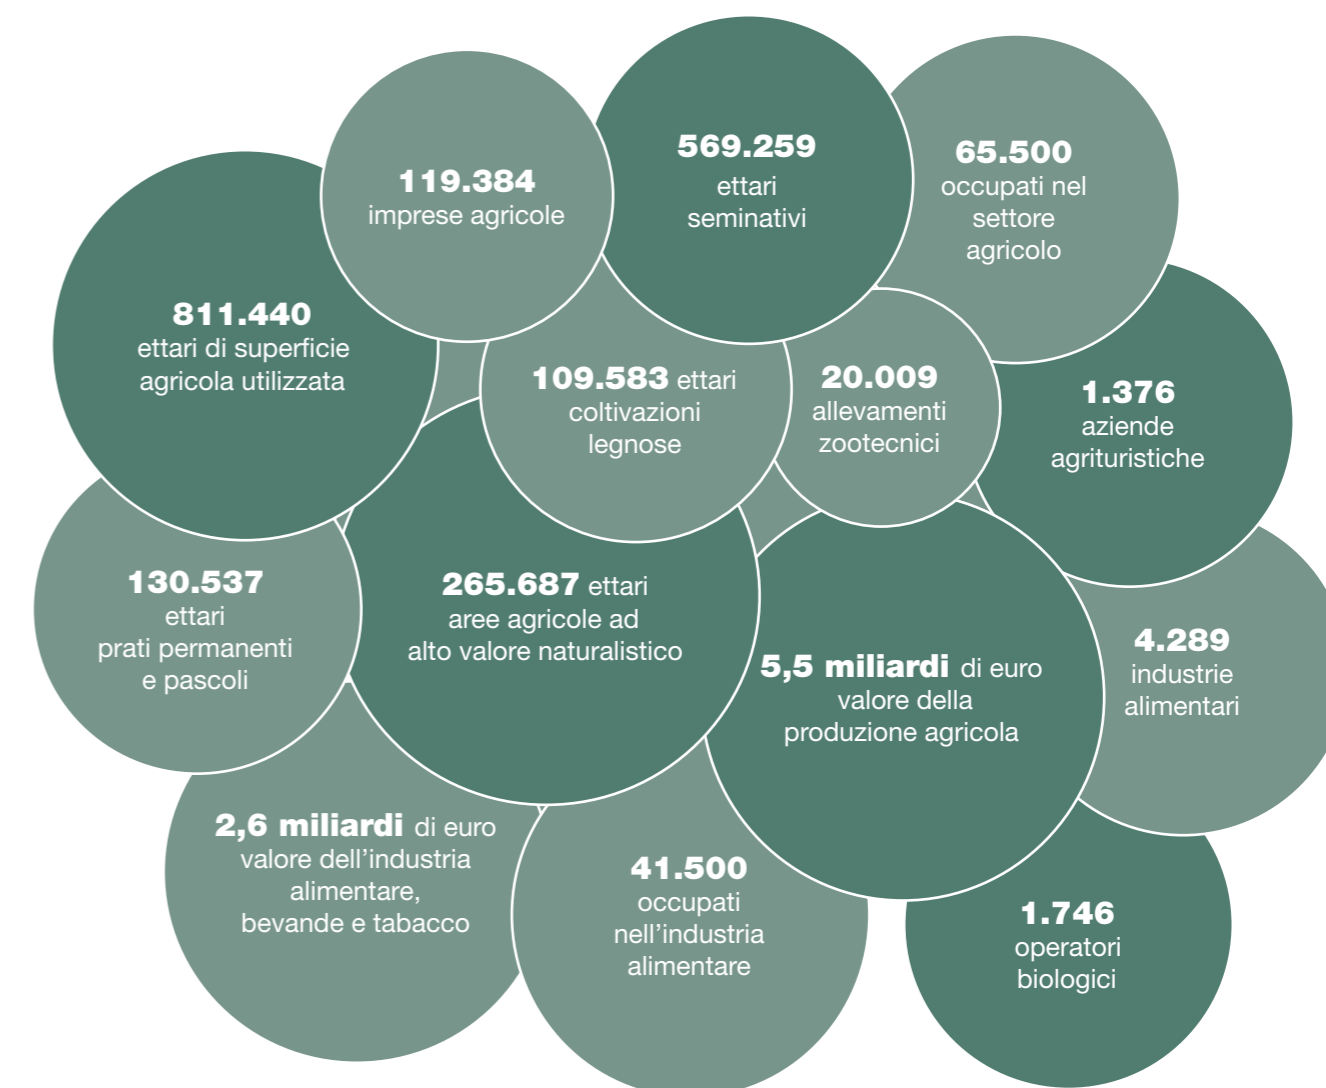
119.384
imprese agricole

569.259
ettari
seminativi

65.500
occupati nel
settore
agricolo

811.440
ettari di superficie
agricola utilizzata

109.583 ettari
coltivazioni
legnose

20.009
allevamenti
zootecnici

1.376
aziende
agrituristiche

130.537
ettari
prati permanenti
e pascoli

265.687 ettari
aree agricole ad
alto valore naturalistico

5,5 miliardi di euro
valore della
produzione agricola

4.289
industrie
alimentari

2,6 miliardi di euro
valore dell'industria
alimentare,
bevande e tabacco

41.500
occupati
nell'industria
alimentare

1.746
operatori
biologici